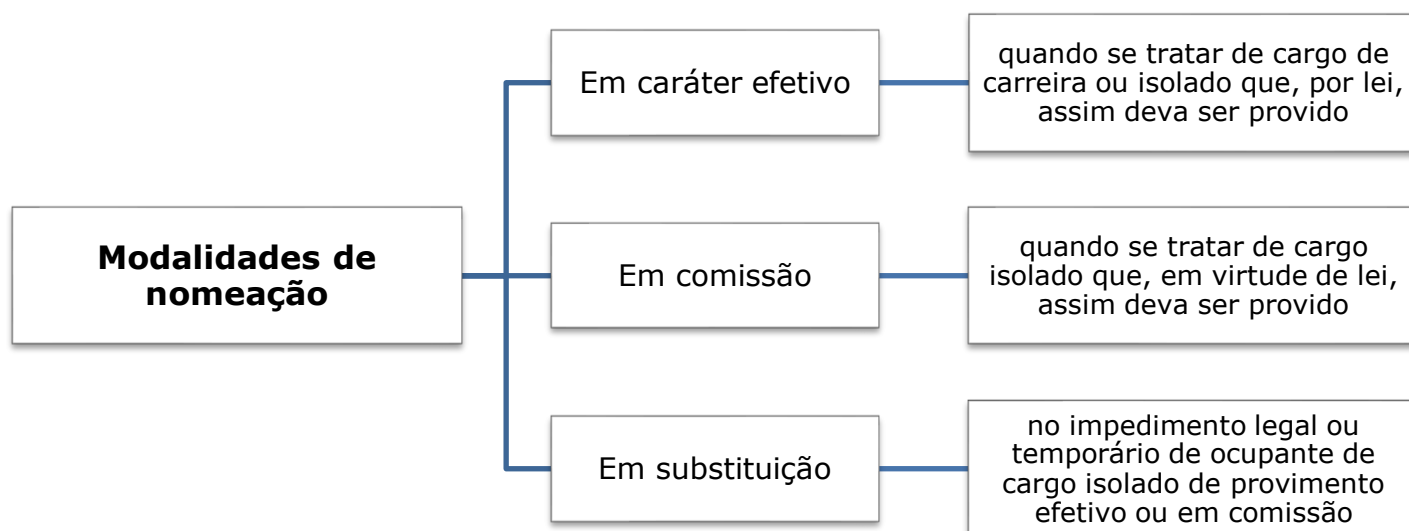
**Modalidades de nomeação**

Em caráter efetivo

quando se tratar de cargo de carreira ou isolado que, por lei, assim deva ser provido

Em comissão

quando se tratar de cargo isolado que, em virtude de lei, assim deva ser provido

Em substituição

no impedimento legal ou temporário de ocupante de cargo isolado de provimento efetivo ou em comissão